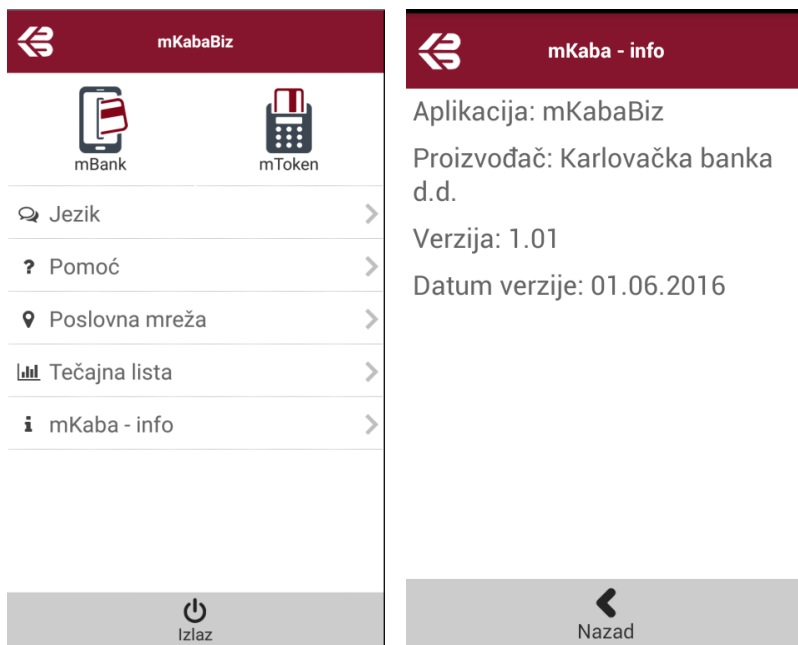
mKabaBiz

mBank

mToken

Jezik

Pomoć

Poslovna mreža

Tečajna lista

mKaba - info

Izlaz

mKaba - info

Aplikacija: mKabaBiz

Proizvođač: Karlovačka banka d.d.

Verzija: 1.01

Datum verzije: 01.06.2016

Nazad